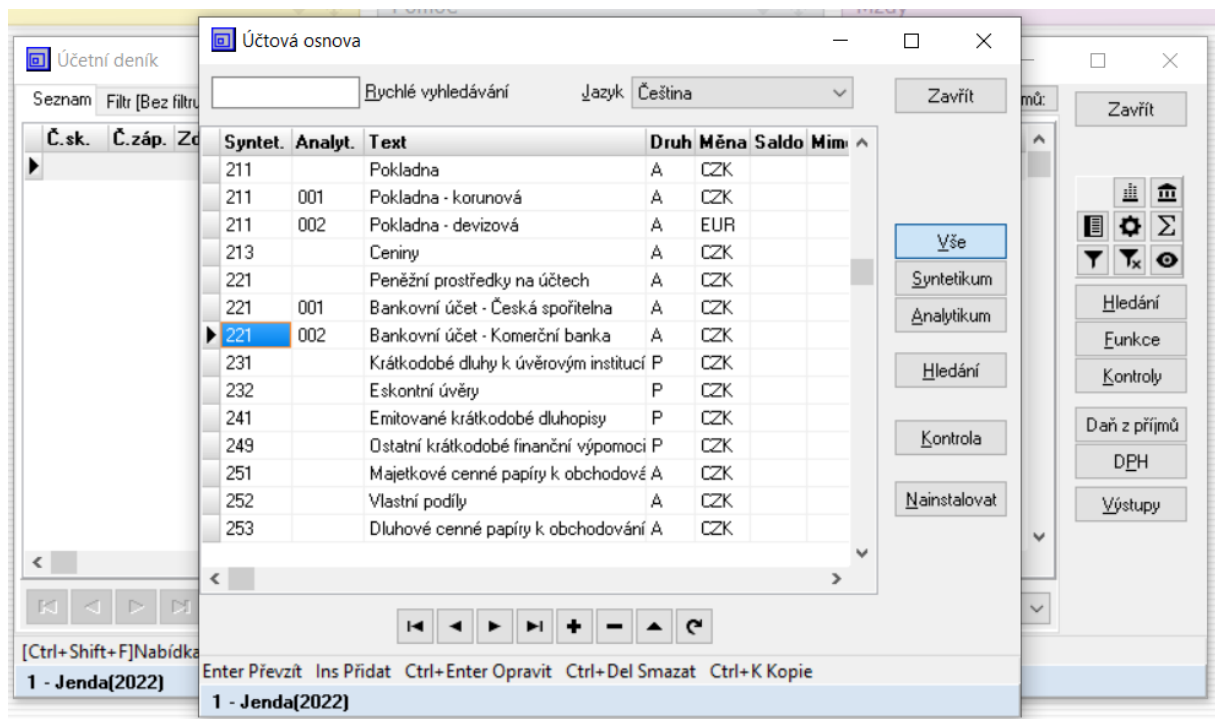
Účetní deník

Seznam Filtr [Bez filtru

Č.sk. Č.záp. Zd

[Ctrl+Shift+F]Nabídka

1 - Jenda(2022)

Zavřít

mů:

Hledání

Funkce

Kontroly

Daň z příjmů

DPH

Výstupy

Účtová osnova

Rychlé vyhledávání Jazyk Čeština

Zavřít

| Syntet. | Analyt. | Text | Druh | Měna | Saldo | Mim |
|---|---|---|---|---|---|---|
| 211 | | Pokladna | A | CZK | | |
| 211 | 001 | Pokladna - korunová | A | CZK | | |
| 211 | 002 | Pokladna - devizová | A | EUR | | |
| 213 | | Ceniny | A | CZK | | |
| 221 | | Peněžní prostředky na účtech | A | CZK | | |
| 221 | 001 | Bankovní účet - Česká spořitelna | A | CZK | | |
| 221 | 002 | Bankovní účet - Komerční banka | A | CZK | | |
| 231 | | Krátkodobé dluhy k úvěrovým institucí | P | CZK | | |
| 232 | | Eskontní úvěry | P | CZK | | |
| 241 | | Emitované krátkodobé dluhopisy | P | CZK | | |
| 249 | | Ostatní krátkodobé finanční výpomoci | P | CZK | | |
| 251 | | Majetkové cenné papíry k obchodové | A | CZK | | |
| 252 | | Vlastní podíly | A | CZK | | |
| 253 | | Dluhové cenné papíry k obchodování | A | CZK | | |

Vše

Syntetikum

Analytikum

Hledání

Kontrola

Nainstalovat

Enter Převzít Ins Přidat Ctrl+Enter Opravit Ctrl+Del Smazat Ctrl+K Kopie

1 - Jenda(2022)